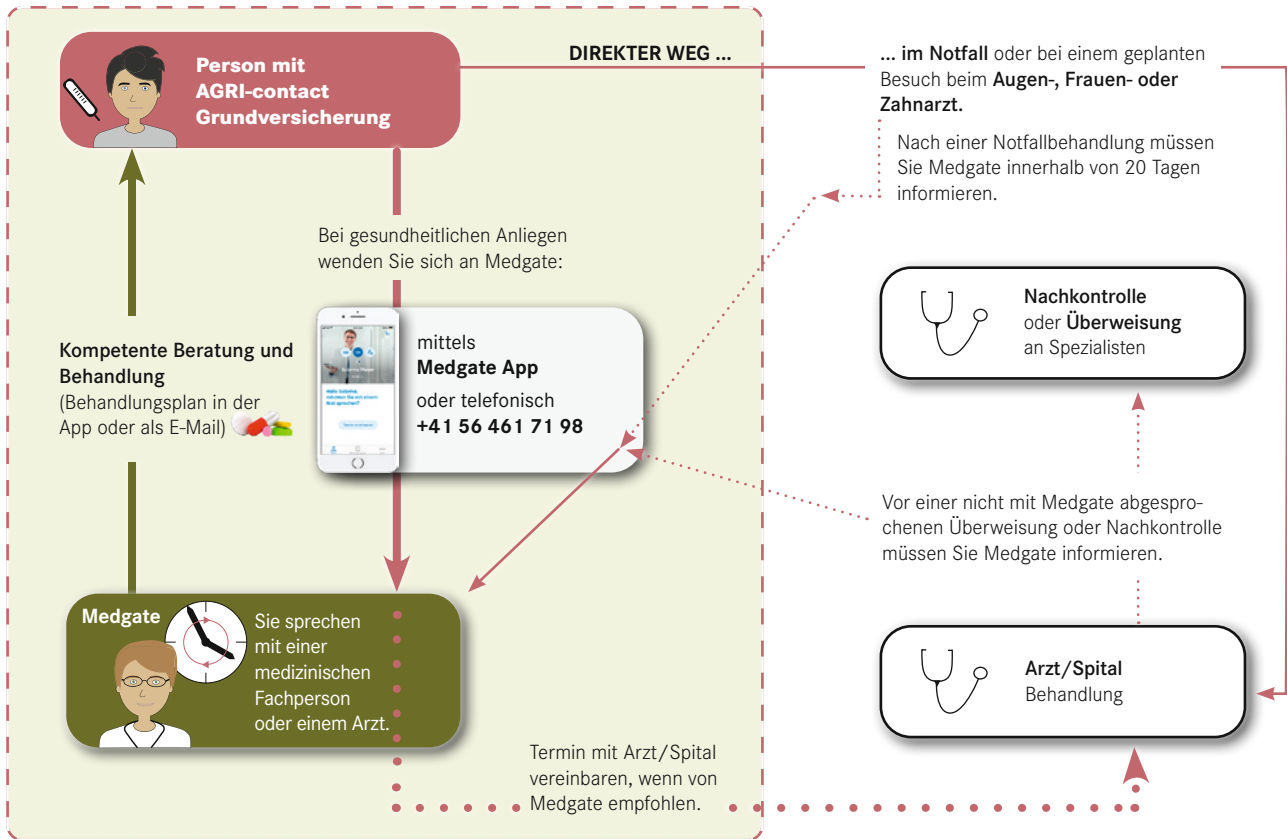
Person mit AGRI-contact Grundversicherung

DIREKTER WEG ...

... im Notfall oder bei einem geplanten Besuch beim Augen-, Frauen- oder Zahnarzt.

Nach einer Notfallbehandlung müssen Sie Medgate innerhalb von 20 Tagen informieren.

Bei gesundheitlichen Anliegen wenden Sie sich an Medgate:

mittels
Medgate App
oder telefonisch
+41 56 461 71 98

Nachkontrolle oder Überweisung an Spezialisten

Kompetente Beratung und Behandlung
(Behandlungsplan in der App oder als E-Mail)

Vor einer nicht mit Medgate abgesprochenen Überweisung oder Nachkontrolle müssen Sie Medgate informieren.

Medgate

Sie sprechen mit einer medizinischen Fachperson oder einem Arzt.

Arzt/Spital
Behandlung

Termin mit Arzt/Spital vereinbaren, wenn von Medgate empfohlen.